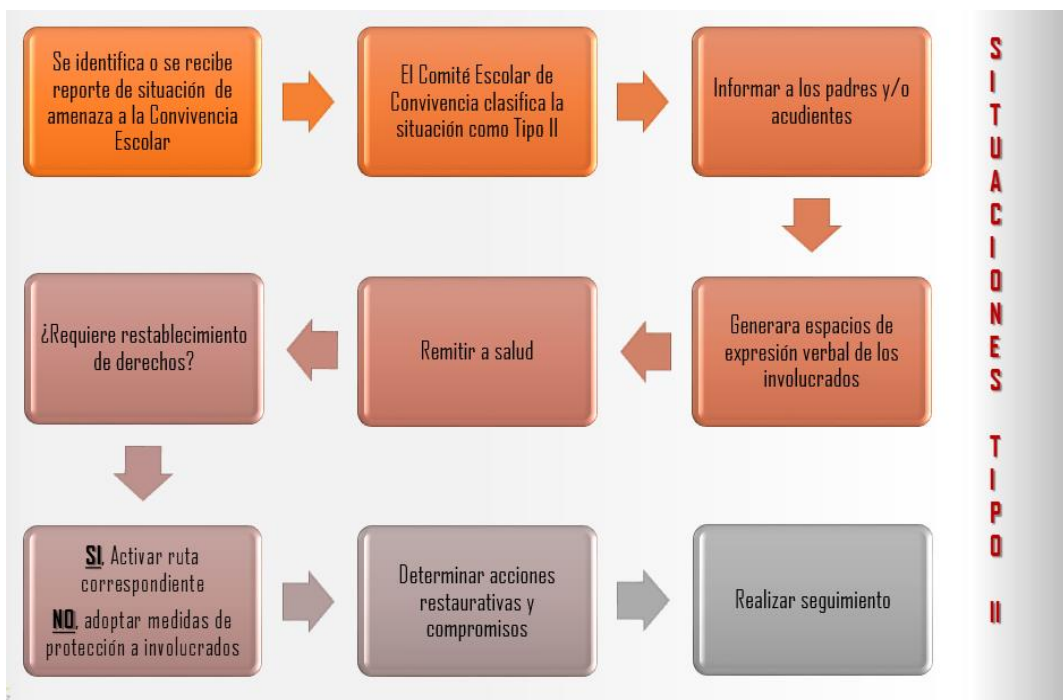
Se identifica o se recibe reporte de situación de amenaza a la Convivencia Escolar

El Comité Escolar de Convivencia clasifica la situación como Tipo II

Informar a los padres y/o acudientes

Generara espacios de expresión verbal de los involucrados

Remitir a salud

¿Requiere restablecimiento de derechos?

SI, Activar ruta correspondiente
NO, adoptar medidas de protección a involucrados

Determinar acciones restaurativas y compromisos

Realizar seguimiento

SITUACIONES TIPO II